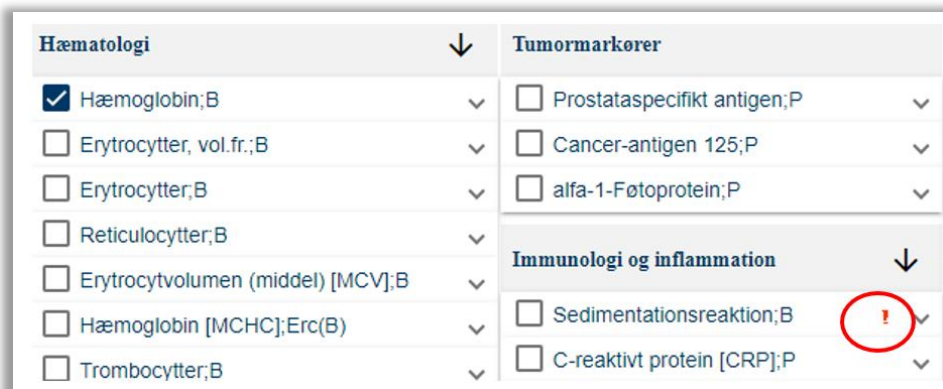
Hæmatologi

Hæmoglobin;B

Erytrocytter, vol.fr.;B

Erytrocytter;B

Reticulocytter;B

Erytrocytvolumen (middel) [MCV];B

Hæmoglobin [MCHC];Erc(B)

Trombocytter;B

Tumormarkører

Prostataspecifikt antigen;P

Cancer-antigen 125;P

alfa-1-Føtoprotein;P

Immunologi og inflammation

Sedimentationsreaktion;B

!

C-reaktivt protein [CRP];P